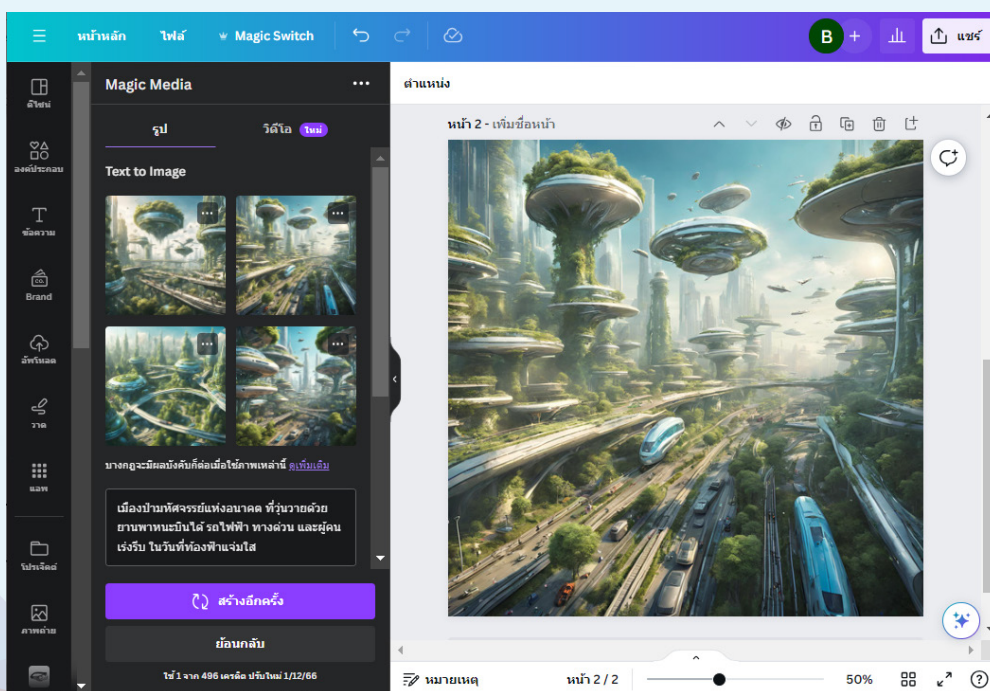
หน้าหลัก ไฟล์ Magic Switch

B + แชร์

ดีไซน์
องค์ประกอบ
ข้อความ
Brand
อัพโหลด
วาด
แอพ
โปรเจ็คต์
ภาพถ่าย

Magic Media ...

รูป วิดีโอ ใหม่

Text to Image

บางกฎจะมีผลบังคับก็ต่อเมื่อใช้ภาพเหล่านี้ ดูเพิ่มเติม

เมืองป่ามหัศจรรย์แห่งอนาคต ที่วุ่นวายด้วยยานพาหนะบินได้ รถไฟฟ้า ทางด่วน และผู้คนเร่งรีบ ในวันที่ท้องฟ้าแจ่มใส

สร้างอีกครั้ง

ย้อนกลับ

ใช้ 1 จาก 496 เครดิต ปรับใหม่ 1/12/66

ตำแหน่ง

หน้า 2 - เพิ่มชื่อหน้า

หมายเหตุ หน้า 2 / 2 50% ?